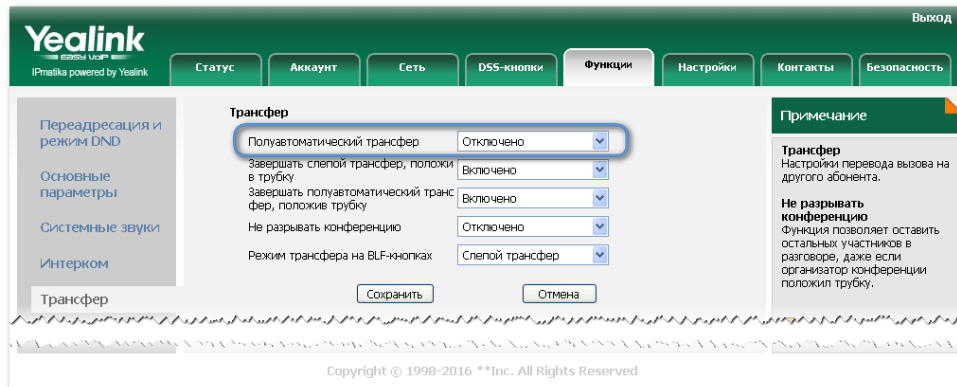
Yealink
EASY VoIP
IPmatika powered by Yealink

Выход

Статус | Аккаунт | Сеть | DSS-кнопки | Функции | Настройки | Контакты | Безопасность

Переадресация и режим DND
Основные параметры
Системные звуки
Интерком
Трансфер

Трансфер

Полуавтоматический трансфер | Отключено
Завершать слепой трансфер, положив трубку | Включено
Завершать полуавтоматический трансфер, положив трубку | Включено
Не разрывать конференцию | Отключено
Режим трансфера на BLF-кнопках | Слепой трансфер

Сохранить
Отмена

Примечание

Трансфер
Настройки перевода вызова на другого абонента.

Не разрывать конференцию
Функция позволяет оставить остальных участников в разговоре, даже если организатор конференции положил трубку.

Copyright © 1998-2016 **Inc. All Rights Reserved